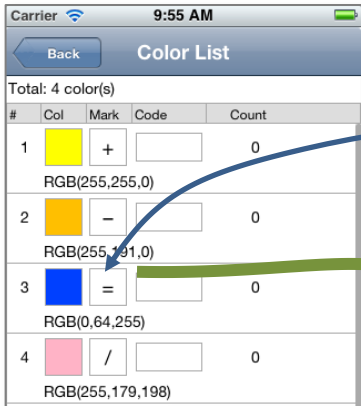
Carrier 9:55 AM

Back Color List

Total: 4 color(s)

| # | Col | Mark | Code | Count |
|---|---|---|---|---|
| 1 | | + | | 0 |
| | RGB(255,255,0) | | | |
| 2 | | – | | 0 |
| | RGB(255,191,0) | | | |
| 3 | | = | | 0 |
| | RGB(0,64,255) | | | |
| 4 | | / | | 0 |
| | RGB(255,179,198) | | | |